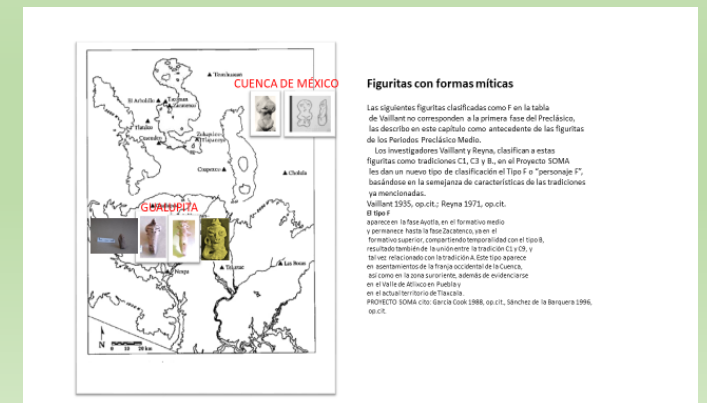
CUENCA DE MÉXICO

GUALUPITA

Tlatilco
Cuicuilco
Tlapacoya
Zohapilco
Copilco
Cholula
Las Bocas
Nexpa
Tlatenco
Atlihuayan
Chalcatzingo
Totolapan
Teotihuacan
El Arbolillo
Zacatenco
Ticoman
Coatepec

N 0 10 20 km

Figuritas con formas míticas

Las siguientes figuritas clasificadas como F en la tabla de Vaillant no corresponden a la primera fase del Preclásico, las describo en este capítulo como antecedente de las figuritas de los Periodos Preclásico Medio.

Los investigadores Vaillant y Reyna, clasifican a estas figuritas como tradiciones C1, C3 y B., en el Proyecto SOMA les dan un nuevo tipo de clasificación el Tipo F o "personaje F", basándose en la semejanza de características de las tradiciones ya mencionadas.

Vaillant 1935, op.cit.; Reyna 1971, op.cit.

El tipo F
aparece en la fase Ayotla, en el formativo medio y permanece hasta la fase Zacatenco, ya en el formativo superior, compartiendo temporalidad con el tipo B, resultado también de la unión entre la tradición C1 y C9, y tal vez relacionado con la tradición A. Este tipo aparece en asentamientos de la franja occidental de la Cuenca, así como en la zona suroriente, además de evidenciarse en el Valle de Atlixco en Puebla y en el actual territorio de Tlaxcala.
PROYECTO SOMA cito: García Cook 1988, op.cit., Sánchez de la Barquera 1996, op.cit.